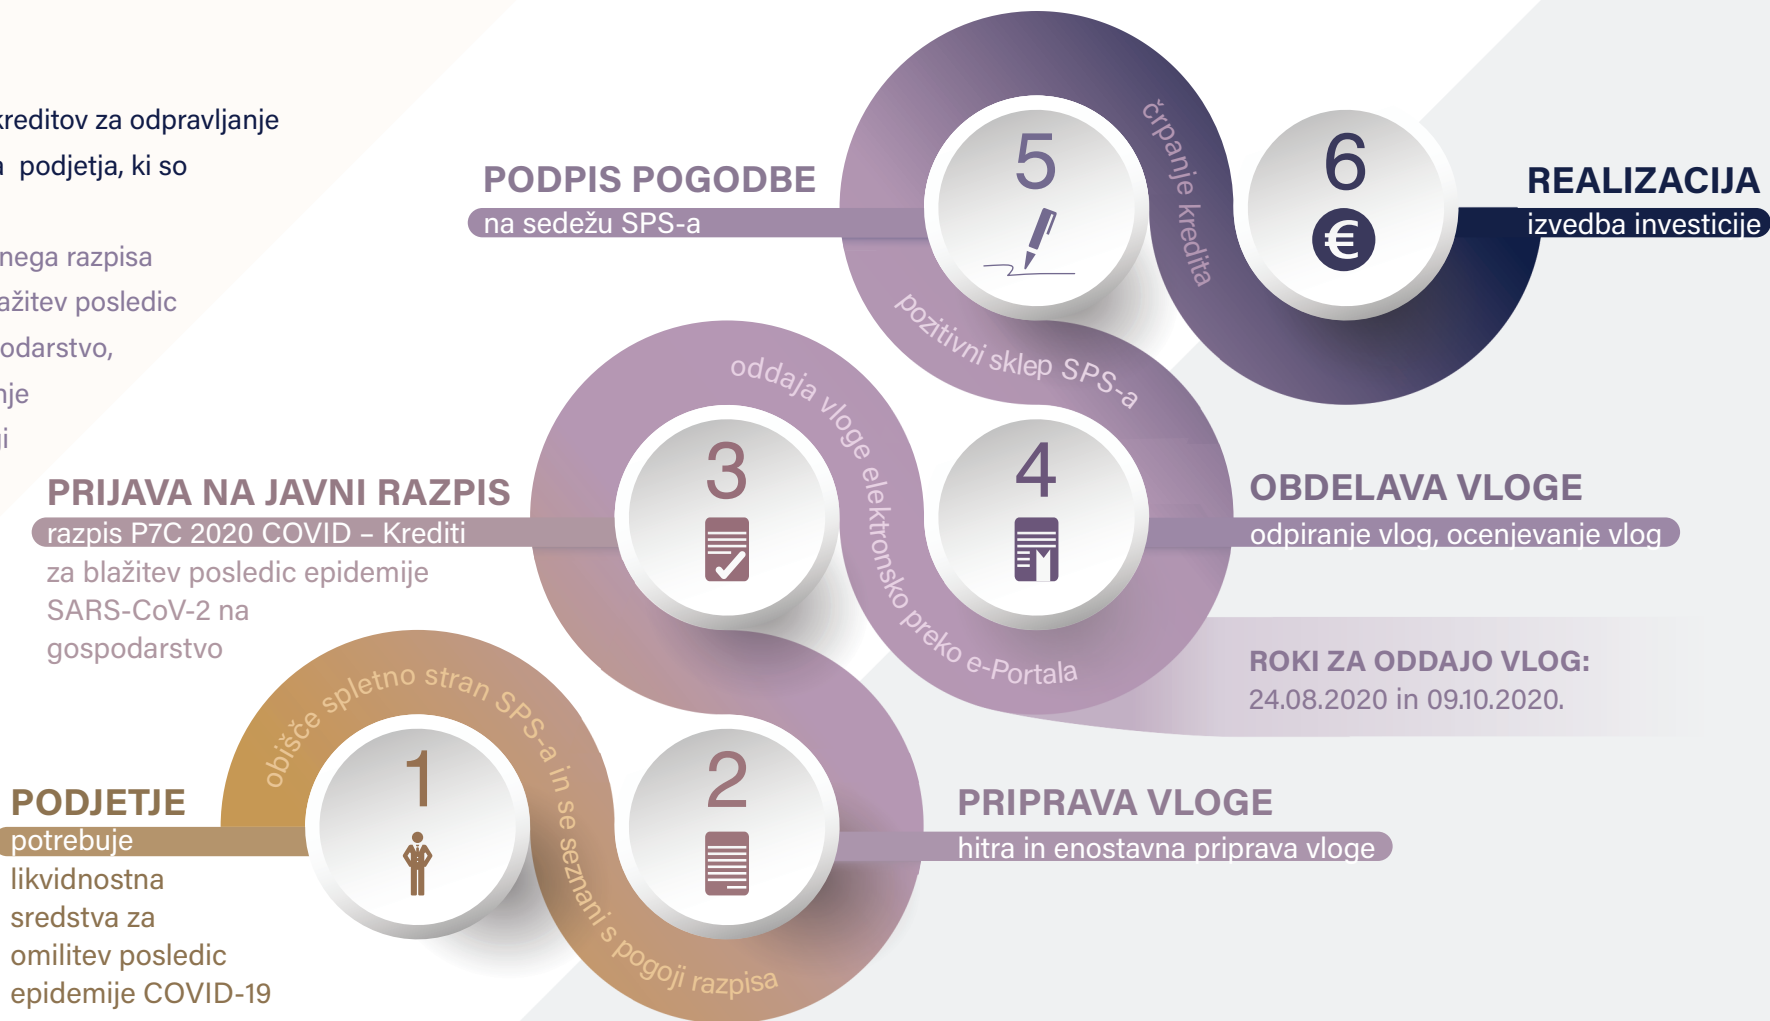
kreditov za odpravljanje
podjetja, ki so

nega razpisa
ažitev posledic
odarstvo,
nje
i

PODPIS POGODBE
na sedežu SPS-a

5

črpanje kredita

6

€

REALIZACIJA
izvedba investicije

pozitivni sklep SPS-a

oddaja vloge elektronsko preko e-Portala

3

4

PRIJAVA NA JAVNI RAZPIS
razpis P7C 2020 COVID – Krediti
za blažitev posledic epidemije SARS-CoV-2 na gospodarstvo

OBDELAVA VLOGE
odpiranje vlog, ocenjevanje vlog

ROKI ZA ODDAJO VLOG:
24.08.2020 in 09.10.2020.

obišče spletno stran SPS-a in se seznani s pogoji razpisa

1

2

PODJETJE
potrebuje likvidnostna sredstva za omilitev posledic epidemije COVID-19

PRIPRAVA VLOGE
hitra in enostavna priprava vloge